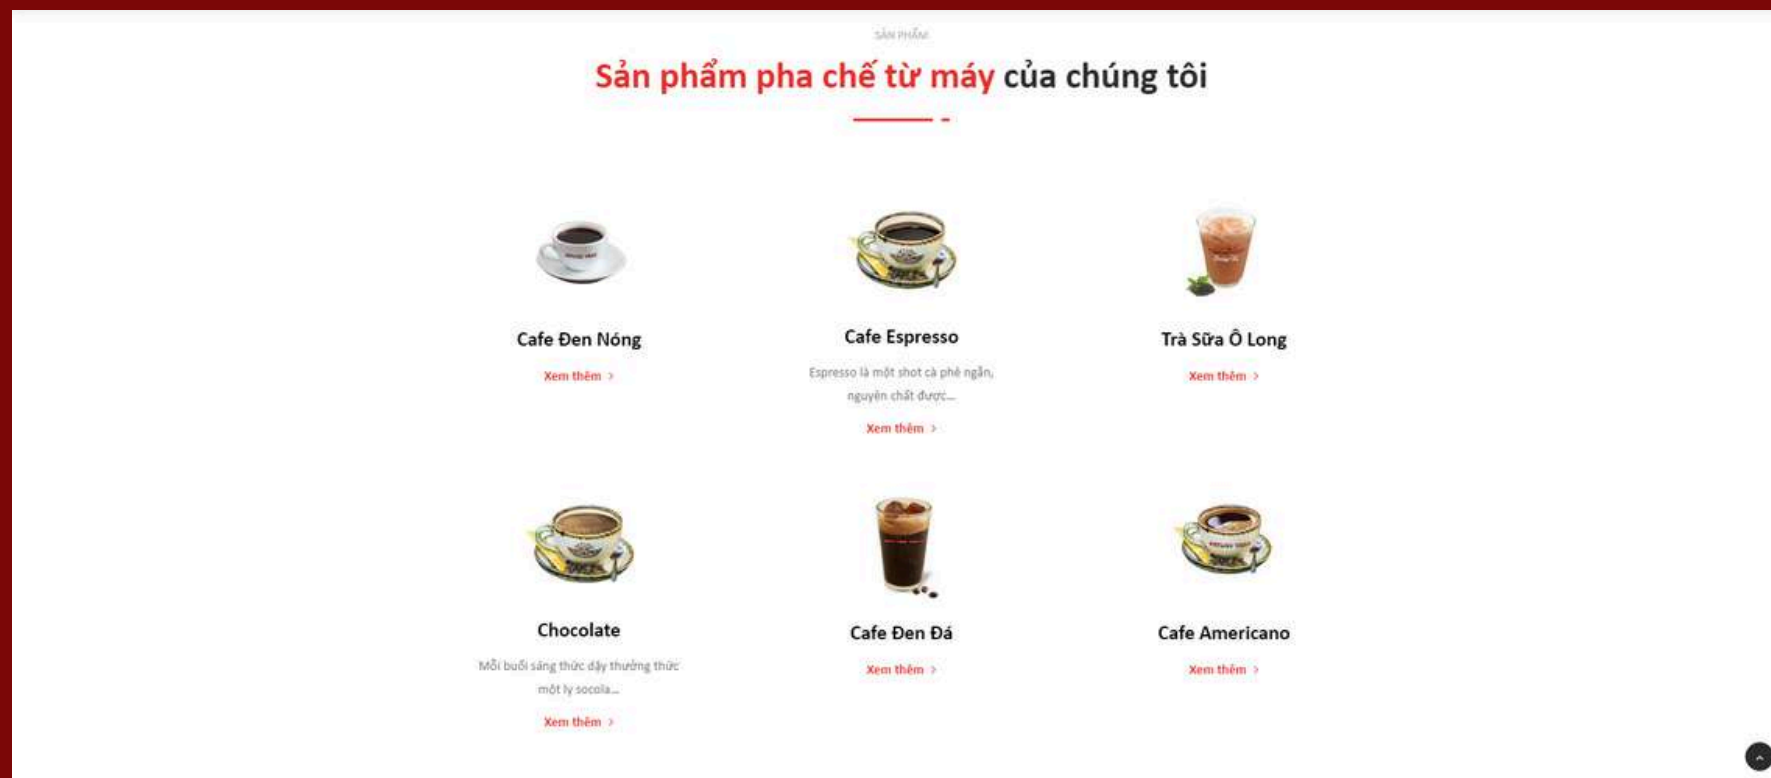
SẢN PHẨM

Sản phẩm pha chế từ máy của chúng tôi

Cafe Đen Nóng

Xem thêm >

Cafe Espresso

Espresso là một shot cà phê ngắn, nguyên chất được...

Xem thêm >

Trà Sữa Ô Long

Xem thêm >

Chocolate

Mỗi buổi sáng thức dậy thưởng thức một ly socola...

Xem thêm >

Cafe Đen Đá

Xem thêm >

Cafe Americano

Xem thêm >